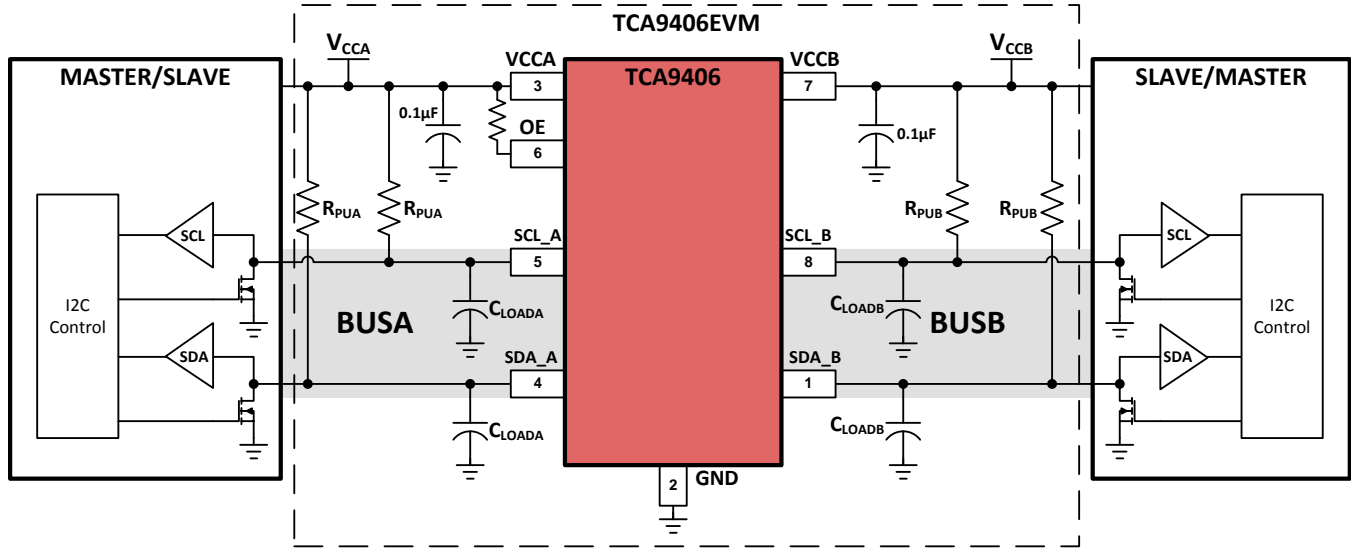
TCA9406EVM

MASTER/SLAVE

I2C Control

SCL

SDA

$V_{CCA}$

VCCA

3

0.1µF

OE

6

$R_{PUA}$

$R_{PUA}$

SCL_A

5

$C_{LOADA}$

BUSA

SDA_A

4

$C_{LOADA}$

TCA9406

2

GND

VCCB

7

0.1µF

$V_{CCB}$

$R_{PUB}$

$R_{PUB}$

SCL_B

8

$C_{LOADB}$

BUSB

SDA_B

1

$C_{LOADB}$

SLAVE/MASTER

SCL

SDA

I2C Control